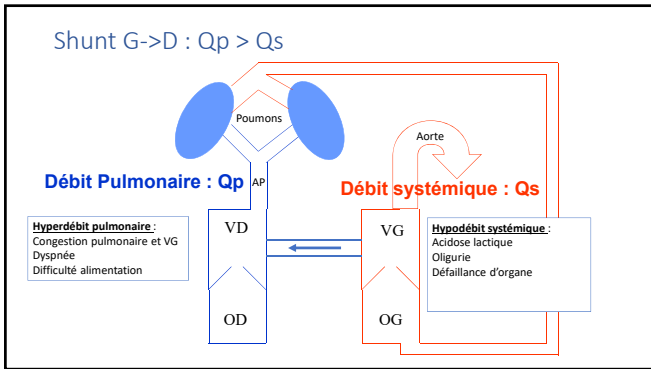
Shunt G->D : Qp > Qs

Poumons

Aorte

Débit Pulmonaire : Qp

AP

Débit systémique : Qs

Hyperdébit pulmonaire :
Congestion pulmonaire et VG
Dyspnée
Difficulté alimentation

VD

VG

Hypodébit systémique :
Acidose lactique
Oligurie
Défaillance d'organe

OD

OG